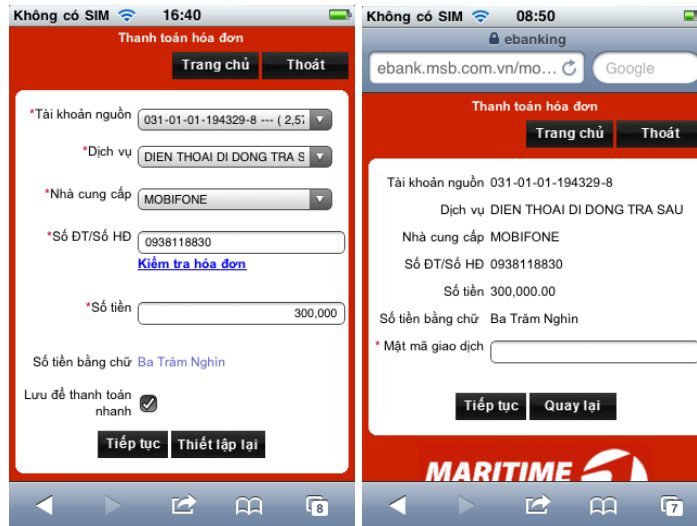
Không có SIM 16:40

Thanh toán hóa đơn

Trang chủ Thoát

*Tài khoản nguồn 031-01-01-194329-8 --- ( 2,57

*Dịch vụ DIEN THOAI DI DONG TRA S

*Nhà cung cấp MOBIFONE

*Số ĐT/Số HĐ 0938118830

Kiểm tra hóa đơn

*Số tiền 300,000

Số tiền bằng chữ Ba Trăm Nghìn

Lưu để thanh toán nhanh

Tiếp tục Thiết lập lại

8

Không có SIM 08:50

ebanking

ebank.msb.com.vn/mo...

Google

Thanh toán hóa đơn

Trang chủ Thoát

Tài khoản nguồn 031-01-01-194329-8

Dịch vụ DIEN THOAI DI DONG TRA SAU

Nhà cung cấp MOBIFONE

Số ĐT/Số HĐ 0938118830

Số tiền 300,000.00

Số tiền bằng chữ Ba Trăm Nghìn

* Mật mã giao dịch

Tiếp tục Quay lại

MARITIME

7